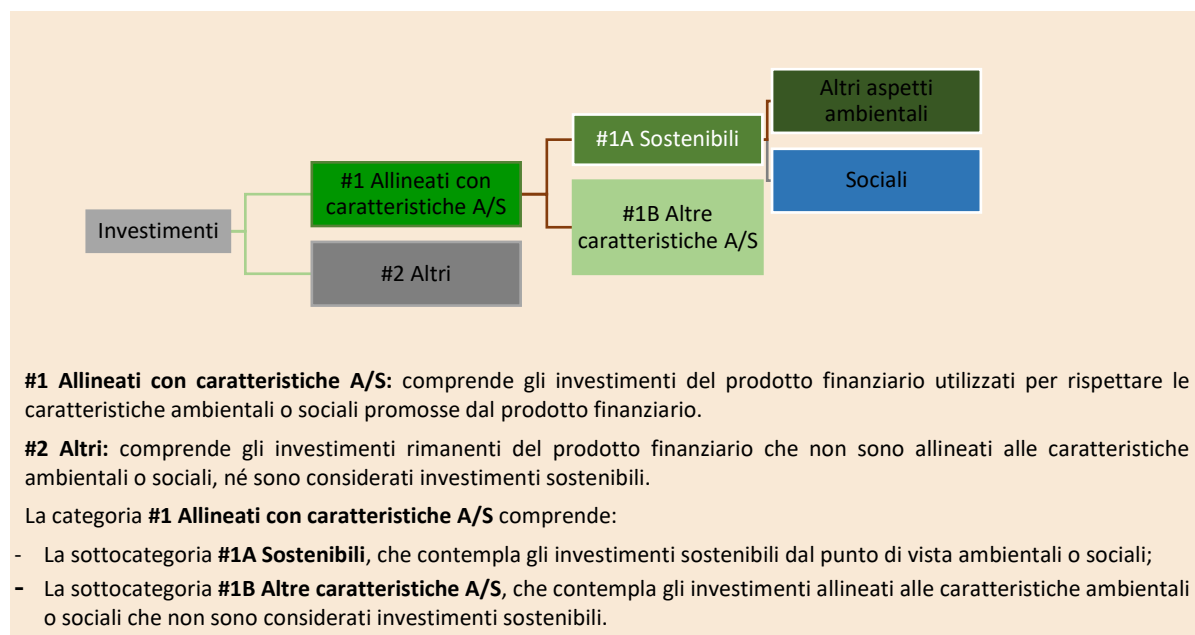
Investimenti

#1 Allineati con caratteristiche A/S

#2 Altri

#1A Sostenibili

#1B Altre caratteristiche A/S

Altri aspetti ambientali

Sociali

**#1 Allineati con caratteristiche A/S:** comprende gli investimenti del prodotto finanziario utilizzati per rispettare le caratteristiche ambientali o sociali promosse dal prodotto finanziario.

**#2 Altri:** comprende gli investimenti rimanenti del prodotto finanziario che non sono allineati alle caratteristiche ambientali o sociali, né sono considerati investimenti sostenibili.

La categoria **#1 Allineati con caratteristiche A/S** comprende:

- La sottocategoria **#1A Sostenibili**, che contempla gli investimenti sostenibili dal punto di vista ambientali o sociali;
- La sottocategoria **#1B Altre caratteristiche A/S**, che contempla gli investimenti allineati alle caratteristiche ambientali o sociali che non sono considerati investimenti sostenibili.